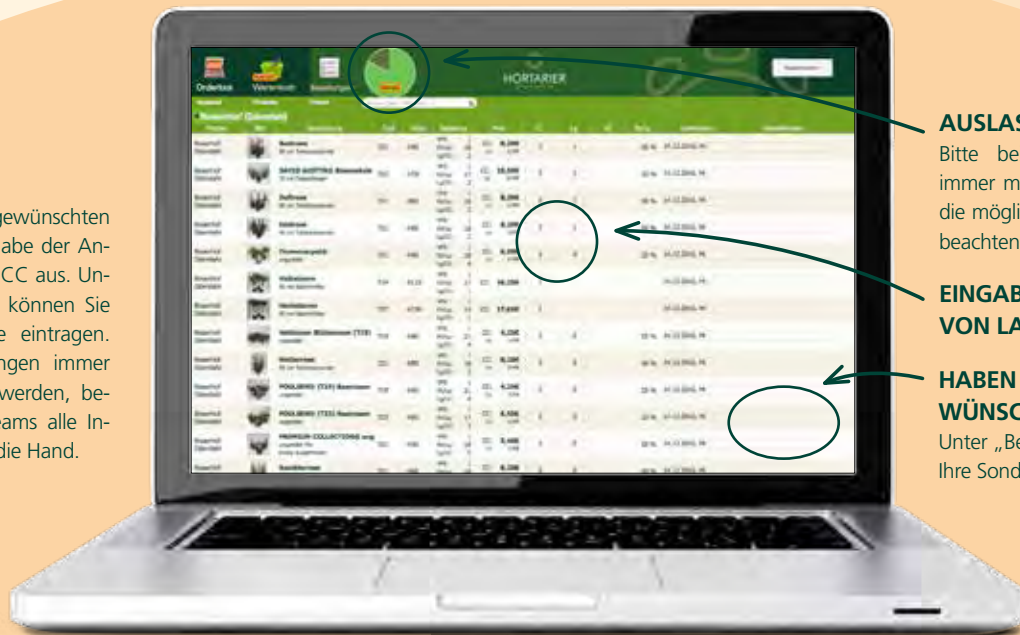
gewünschten
abe der An-
CC aus. Un-
können Sie
e eintragen.
ngen immer
werden, be-
eams alle In-
die Hand.

Ordertool Warenkorb Bestellungen

HORTARIER

AUSLAS
Bitte be
immer m
die mögli
beachten

EINGAB
VON LA

HABEN
WÜNSC
Unter „Be
Ihre Sond